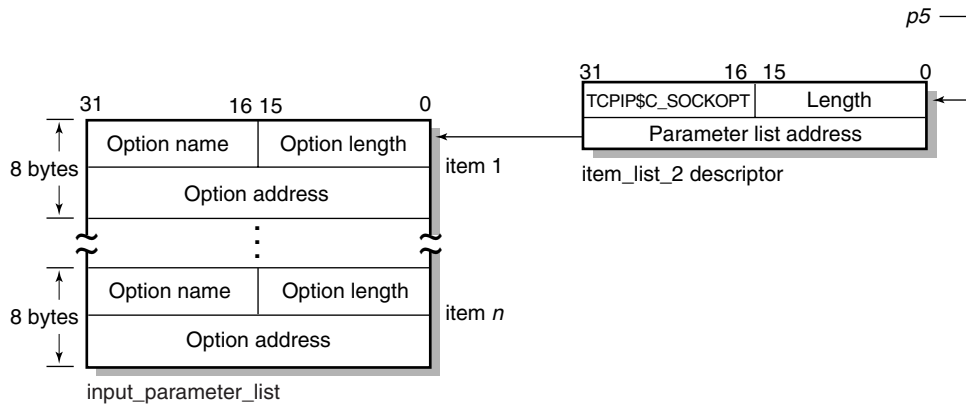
p5

31 16 15 0

| TCPIP$C_SOCKOPT | Length |
|---|---|
| Parameter list address | |

item_list_2 descriptor

31 16 15 0

8 bytes

| Option name | Option length |
|---|---|
| Option address | |

item 1

⋮

8 bytes

| Option name | Option length |
|---|---|
| Option address | |

item *n*

input_parameter_list